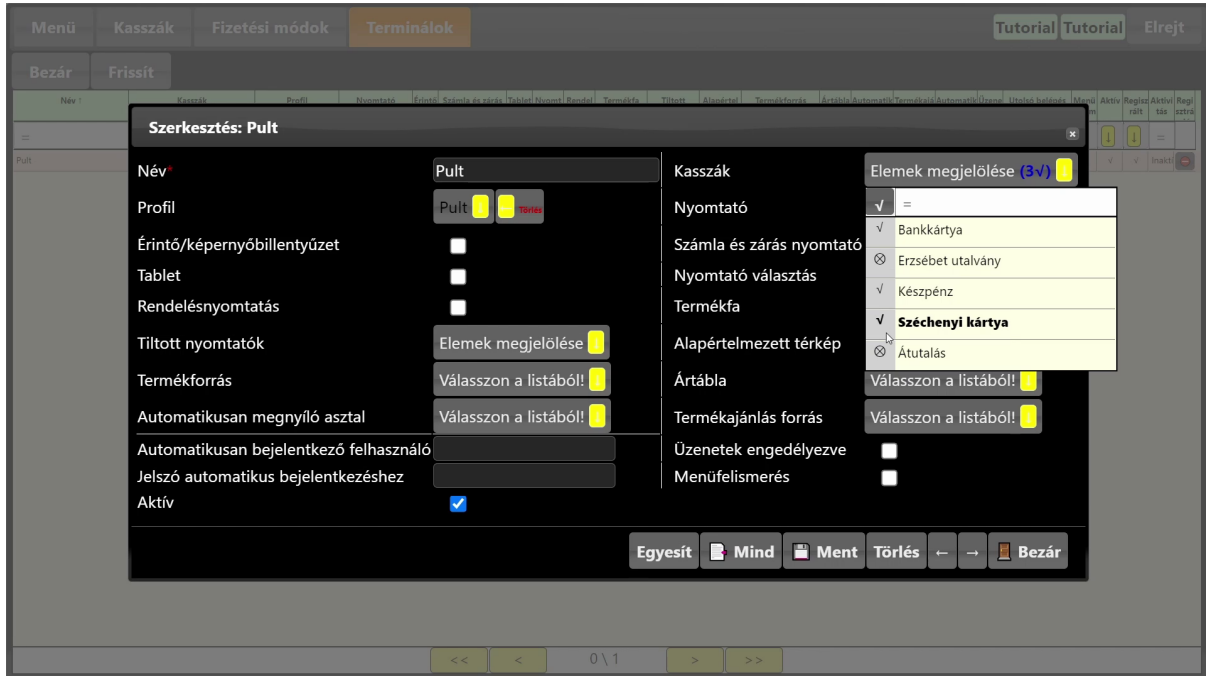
Menü Kasszák Fizetési módok Terminálok

Tutorial Tutorial Elrejt

Bezár Frissít

Név Kasszák Profil Nyomtató Érintő Számla és zárás Tablet Nyomt Rendel Termékfa Tiltott Alapértel Termékforrás Ártábla Automatik Termékajá Automatik Üzene Utolsó belépés Menü Aktív Regisztrált Aktiválás Regisztrá

Pult

Szerkesztés: Pult

Név*
Pult
Profil
Pult Törlés
Érintő/képernyőbillentyűzet
Tablet
Rendelésnyomtatás
Tiltott nyomtatók
Elemek megjelölése
Termékforrás
Válasszon a listából!
Automatikusan megnyíló asztal
Válasszon a listából!
Automatikusan bejelentkező felhasználó
Jelszó automatikus bejelentkezéshez
Aktív

Kasszák
Elemek megjelölése (3√)
Nyomtató
Számla és zárás nyomtató
Nyomtató választás
Termékfa
Alapértelmezett térkép
Ártábla
Válasszon a listából!
Termékajánlás forrás
Válasszon a listából!
Üzenetek engedélyezve
Menüfelismerés

√ =
√ Bankkártya
⊗ Erzsébet utalvány
√ Készpénz
√ Széchenyi kártya
⊗ Átutalás

Egyesít Mind Ment Törlés ← → Bezár

<< < 0 \ 1 > >>